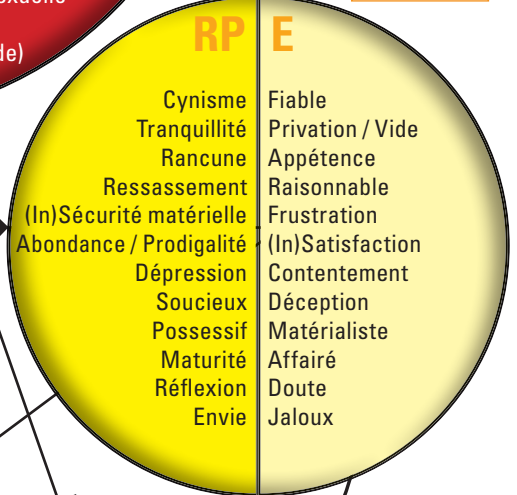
de)

RP

Cynisme
Tranquillité
Rancune
Ressassement
(In)Sécurité matérielle
Abondance / Prodigalité
Dépression
Soucieux
Possessif
Maturité
Réflexion
Envie

E

Fiable
Privation / Vide
Appétence
Raisonnable
Frustration
(In)Satisfaction
Contentement
Déception
Matérialiste
Affairé
Doute
Jaloux